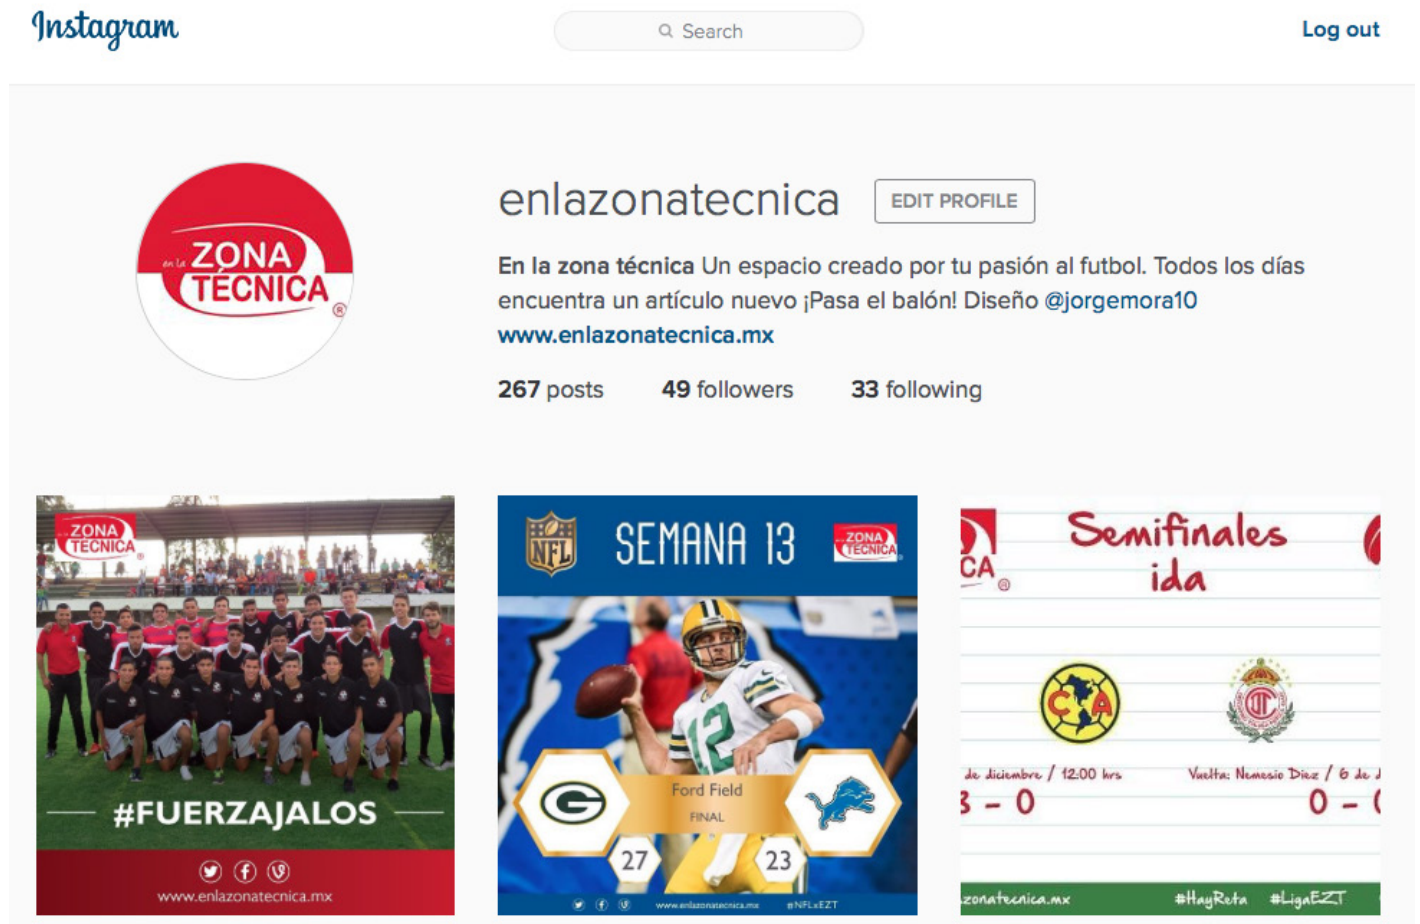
Instagram

Search

Log out

en la ZONA TÉCNICA ®

enlazonatecnica EDIT PROFILE

En la zona técnica Un espacio creado por tu pasión al futbol. Todos los días encuentra un artículo nuevo ¡Pasa el balón! Diseño @jorgemora10
www.enlazonatecnica.mx

267 posts 49 followers 33 following

ZONA TÉCNICA

#FUERZAJALOS

www.enlazonatecnica.mx

NFL SEMANA 13 ZONA TÉCNICA

Ford Field
FINAL
27 23

www.enlazonatecnica.mx #NFLxEZT

CA ®

Semifinales
ida

de diciembre / 12:00 hrs
3 – 0

Vuelta: Nemesio Diez / 6 de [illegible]
0 – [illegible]

zonatecnica.mx #HayReta #LigaEZT